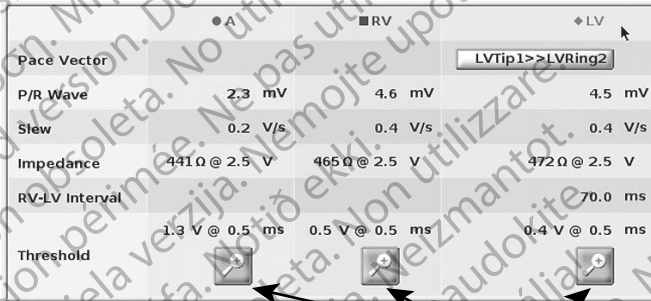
| | ● A | ■ RV | ◆ LV |
|---|---|---|---|
| Pace Vector | | | LVTip1>>LVRing2 |
| P/R Wave | 2.3 mV | 4.6 mV | 4.5 mV |
| Slew | 0.2 V/s | 0.4 V/s | 0.4 V/s |
| Impedance | 441 Ω @ 2.5 V | 465 Ω @ 2.5 V | 472 Ω @ 2.5 V |
| RV-LV Interval | | | 70.0 ms |
| Threshold | 1.3 V @ 0.5 ms | 0.5 V @ 0.5 ms | 0.4 V @ 0.5 ms |

Version obsolète. Ne pas utiliser. Zastaralá verze. Nepoužívat. Versión obsoleta. No utilizar. Elavult verzió. Ne használja! Zastarjela verzija. Nemojte upotrebljavati. Versione obsoleta. Non utilizzare. Novecojusi versija. Neizmantot. Pasenusi versija. Nenaudokite. Vanhentunut versio. Älä käytä.